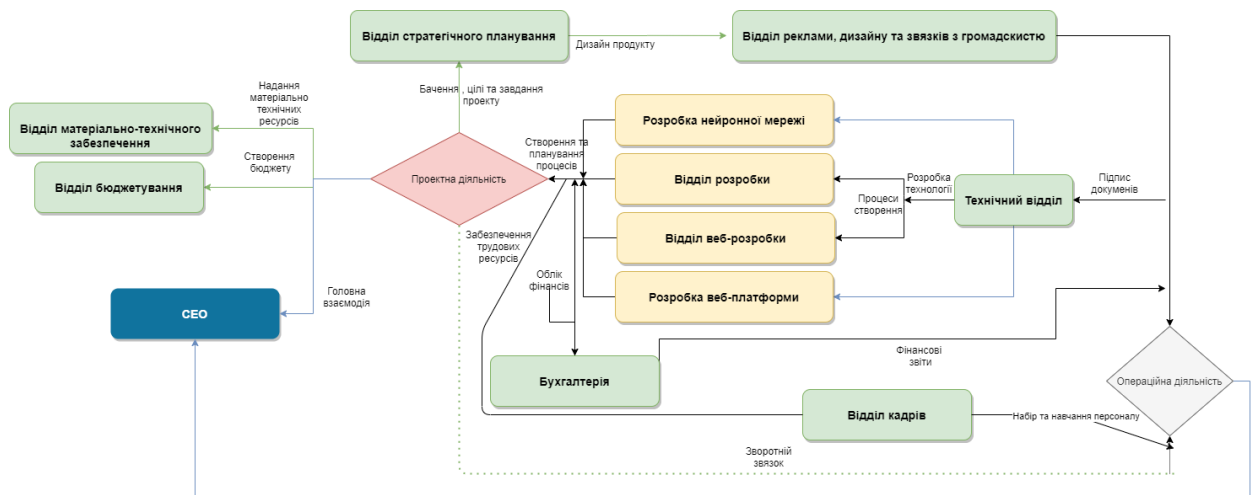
Відділ стратегічного планування

Дизайн продукту

Відділ реклами, дизайну та звязків з громадскистю

Надання матеріально технічних ресурсів

Бачення , цілі та завдання проекту

Відділ матеріально-технічного забезпечення

Створення бюджету

Відділ бюджетування

Створення та планування процесів

Проектна діяльність

Розробка нейронної мережі

Відділ розробки

Розробка технології

Процеси створення

Технічний відділ

Підпис документів

Відділ веб-розробки

Забезпечення трудових ресурсів

Облік фінансів

Розробка веб-платформи

Головна взаємодія

CEO

Бухгалтерія

Фінансові звіти

Операційна діяльність

Відділ кадрів

Набір та навчання персоналу

Зворотній звязок